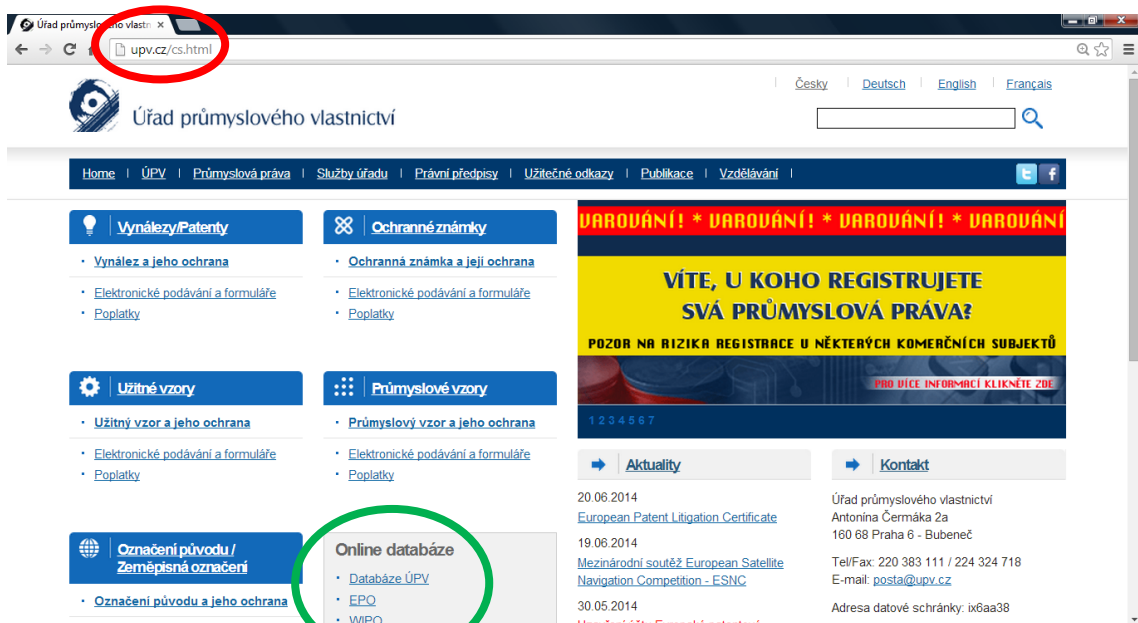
Úřad průmyslového vlastn ×

upv.cz/cs.html

Česky | Deutsch | English | Français

Úřad průmyslového vlastnictví

Home | ÚPV | Průmyslová práva | Služby úřadu | Právní předpisy | Užitečné odkazy | Publikace | Vzdělávání |

Vynálezy/Patenty
• Vynález a jeho ochrana
• Elektronické podávání a formuláře
• Poplatky

Ochranné známky
• Ochranná známka a její ochrana
• Elektronické podávání a formuláře
• Poplatky

VAROVÁNÍ! * VAROVÁNÍ! * VAROVÁNÍ! * VAROVÁNÍ

VÍTE, U KOHO REGISTRUJETE SVÁ PRŮMYSLOVÁ PRÁVA?

POZOR NA RIZIKA REGISTRACE U NĚKTERÝCH KOMERČNÍCH SUBJEKTŮ

PRO VÍCE INFORMACÍ KLIKNĚTE ZDE

1 2 3 4 5 6 7

Užitné vzory
• Užitný vzor a jeho ochrana
• Elektronické podávání a formuláře
• Poplatky

Průmyslové vzory
• Průmyslový vzor a jeho ochrana
• Elektronické podávání a formuláře
• Poplatky

Aktuality
20.06.2014
European Patent Litigation Certificate
19.06.2014
Mezinárodní soutěž European Satellite Navigation Competition - ESNC
30.05.2014
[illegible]

Kontakt
Úřad průmyslového vlastnictví
Antonína Čermáka 2a
160 68 Praha 6 - Bubeneč

Tel/Fax: 220 383 111 / 224 324 718
E-mail: posta@upv.cz

Adresa datové schránky: ix6aa38

Označení původu / Zeměpisná označení
• Označení původu a jeho ochrana

Online databáze
• Databáze ÚPV
• EPO
• WIPO